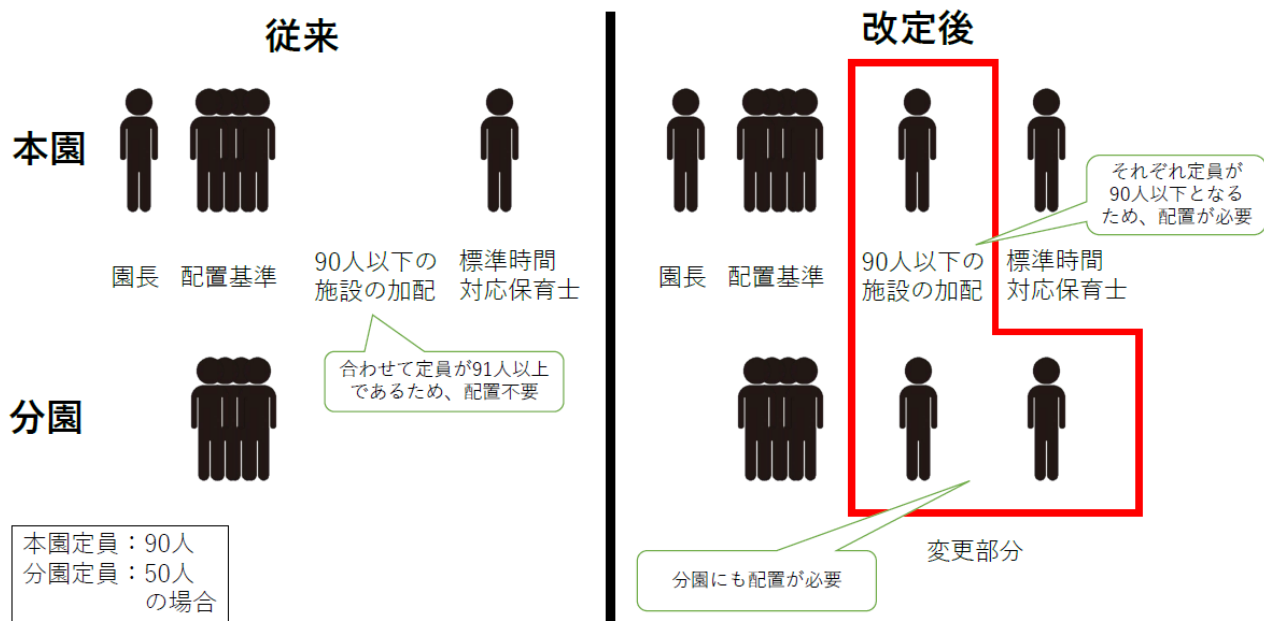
従来

本園

園長　配置基準

90人以下の施設の加配

標準時間対応保育士

合わせて定員が91人以上であるため、配置不要

分園

本園定員：90人
分園定員：50人
の場合

改定後

それぞれ定員が90人以下となるため、配置が必要

園長　配置基準

90人以下の施設の加配

標準時間対応保育士

変更部分

分園にも配置が必要